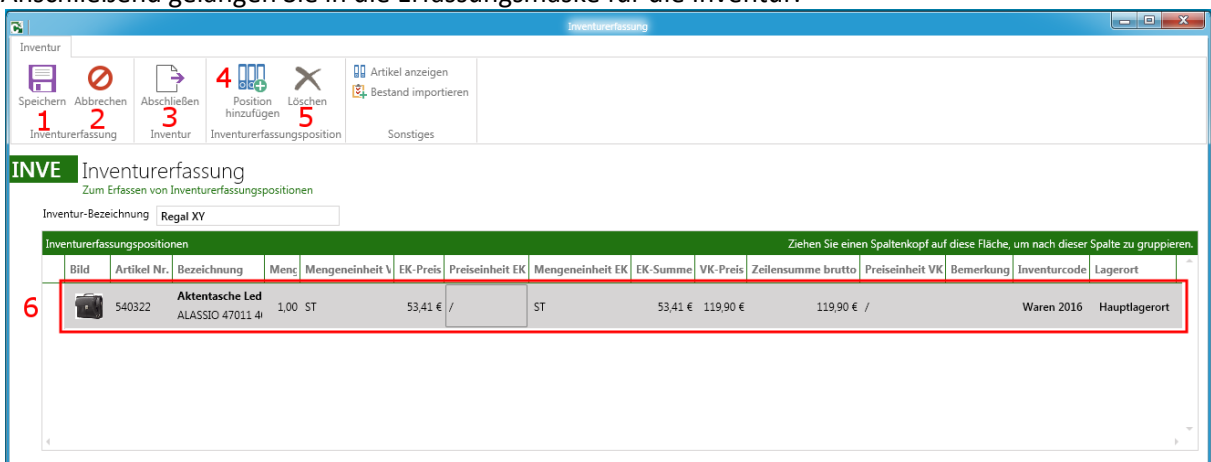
Anschließend gelangen Sie in die Erfassungsmaske für die Inventur:

Inventurerfassung

Inventur

Speichern Abbrechen Abschließen Position hinzufügen Löschen Artikel anzeigen Bestand importieren

1 2 3 4 5

Inventurerfassung Inventur Inventurerfassungsposition Sonstiges

INVE Inventurerfassung
Zum Erfassen von Inventurerfassungspositionen

Inventur-Bezeichnung Regal XY

Inventurerfassungspositionen Ziehen Sie einen Spaltenkopf auf diese Fläche, um nach dieser Spalte zu gruppieren.

| Bild | Artikel Nr. | Bezeichnung | Meng | Mengeneinheit V | EK-Preis | Preiseinheit EK | Mengeneinheit EK | EK-Summe | VK-Preis | Zeilensumme brutto | Preiseinheit VK | Bemerkung | Inventurcode | Lagerort |
|---|---|---|---|---|---|---|---|---|---|---|---|---|---|---|
| | 540322 | Aktentasche Led ALASSIO 47011 4 | 1,00 | ST | 53,41 € | / | ST | 53,41 € | 119,90 € | 119,90 € | / | | Waren 2016 | Hauptlagerort |

6